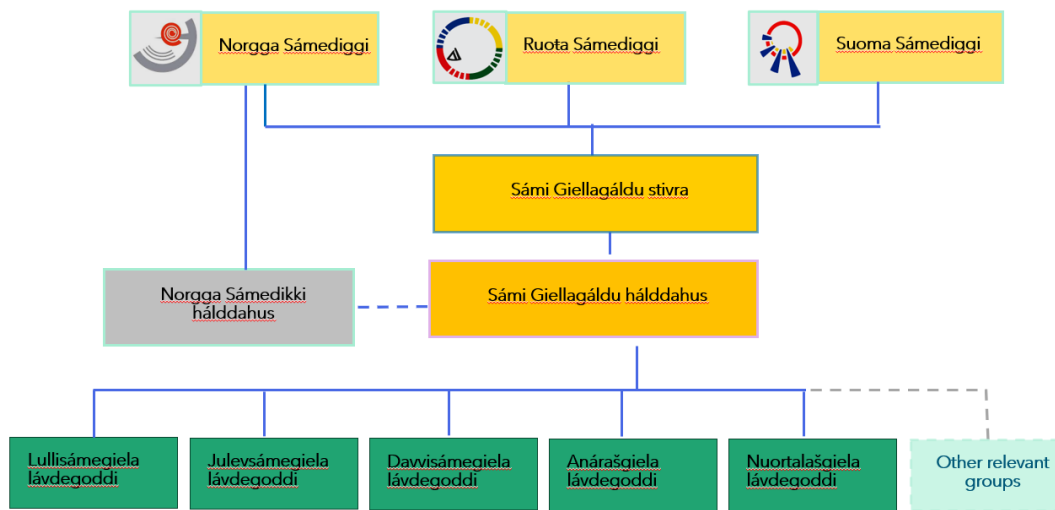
Norgga Sámediggi

Ruota Sámediggi

Suoma Sámediggi

Sámi Giellagáldu stivra

Norgga Sámedikki hálddahus

Sámi Giellagáldu hálddahus

Lullisámegiela lávdegoddi

Julevsámegiela lávdegoddi

Davvisámegiela lávdegoddi

Anárašgiela lávdegoddi

Nuortalašgiela lávdegoddi

Other relevant groups